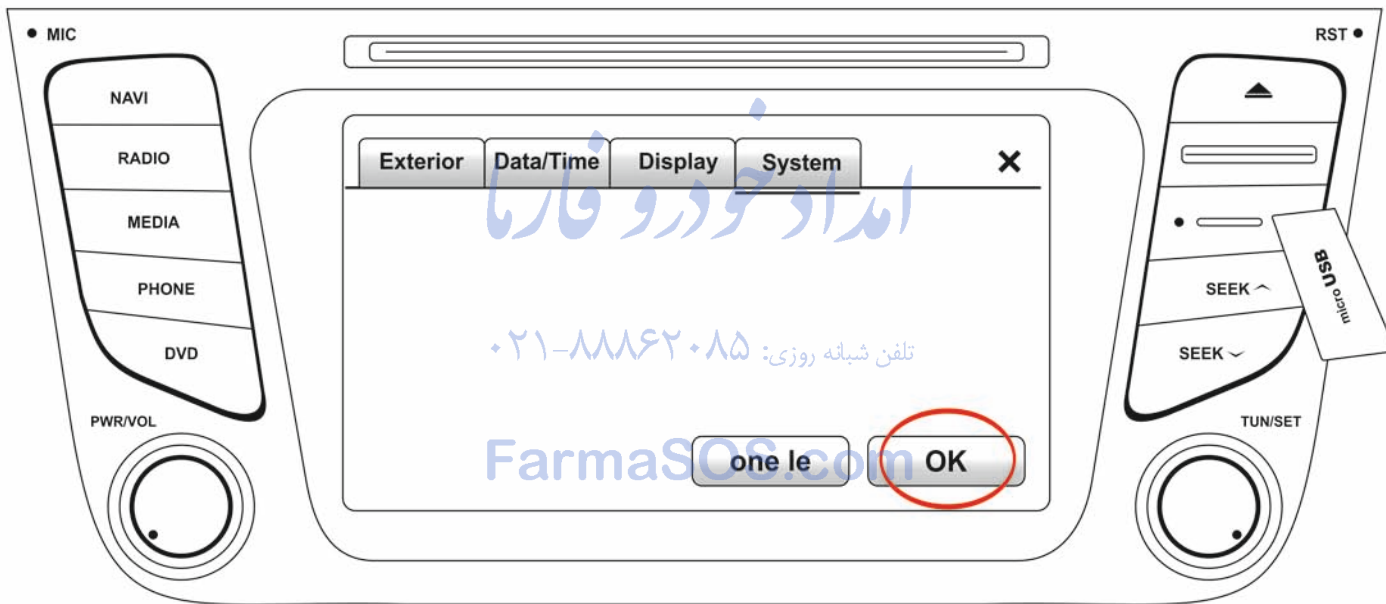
MIC

RST

NAVI

RADIO

MEDIA

PHONE

DVD

PWR/VOL

Exterior | Data/Time | Display | System

✕

امداد خودرو فارما

تلفن شبانه روزی: ۰۲۱-۸۸۸۶۲۰۸۵

FarmaSOS.com

one le

OK

micro USB

SEEK ︿

SEEK ﹀

TUN/SET